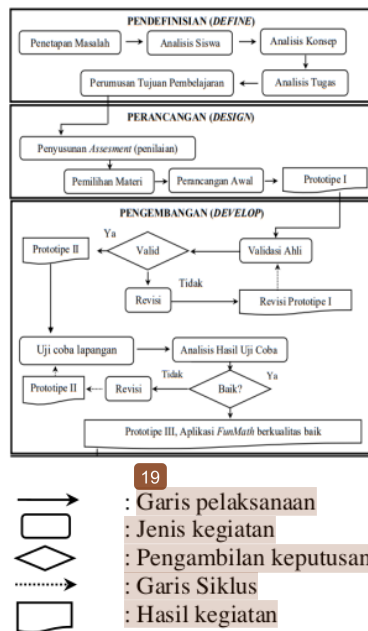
PENDEFINISIAN (*DEFINE*)

Penetapan Masalah

Analisis Siswa

Analisis Konsep

Perumusan Tujuan Pembelajaran

Analisis Tugas

PERANCANGAN (*DESIGN*)

Penyusunan *Assesment* (penilaian)

Pemilihan Materi

Perancangan Awal

Prototipe I

PENGEMBANGAN (*DEVELOP*)

Prototipe II

Ya

Valid

Validasi Ahli

Tidak

Revisi

Revisi Prototipe I

Uji coba lapangan

Analisis Hasil Uji Coba

Prototipe II

Revisi

Tidak

Baik?

Ya

Prototipe III, Aplikasi *FunMath* berkualitas baik

19

: Garis pelaksanaan

: Jenis kegiatan

: Pengambilan keputusan

: Garis Siklus

: Hasil kegiatan